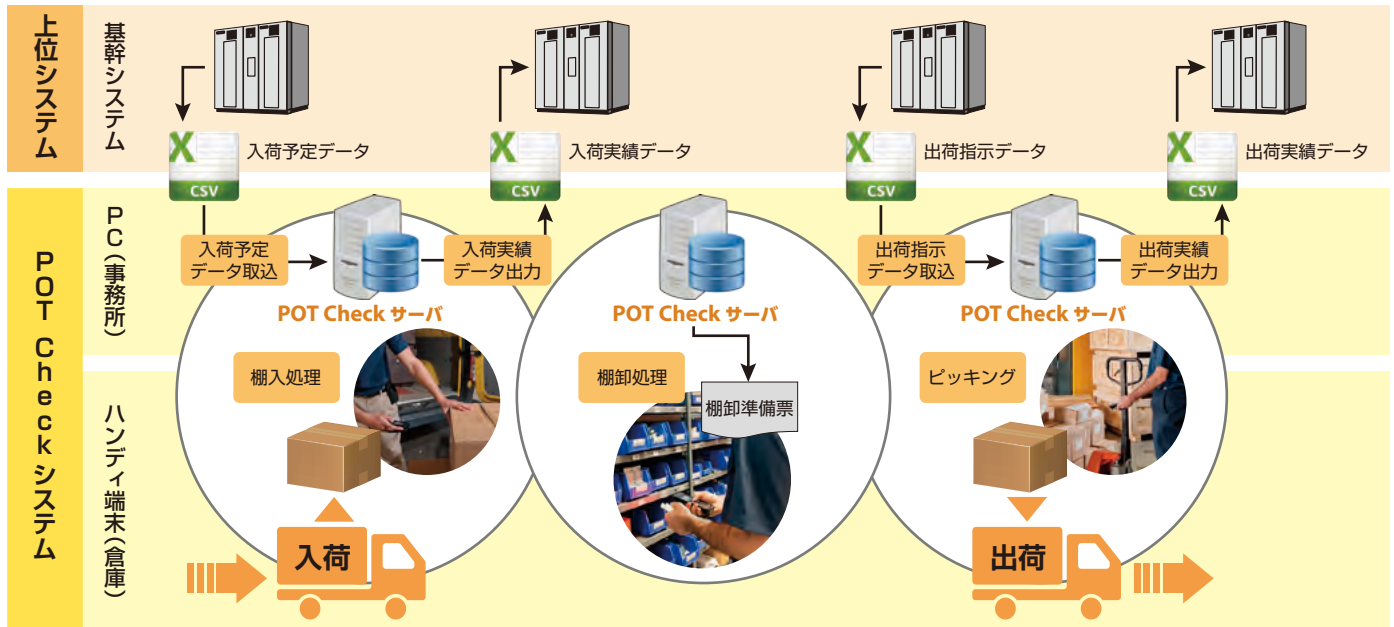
上位システム

基幹システム

CSV
入荷予定データ

CSV
入荷実績データ

CSV
出荷指示データ

CSV
出荷実績データ

POT Check システム

PC(事務所)

ハンディ端末(倉庫)

入荷予定データ取込

入荷実績データ出力

POT Check サーバ

POT Check サーバ

出荷指示データ取込

出荷実績データ出力

POT Check サーバ

棚入処理

棚卸処理

棚卸準備票

ピッキング

入荷

出荷